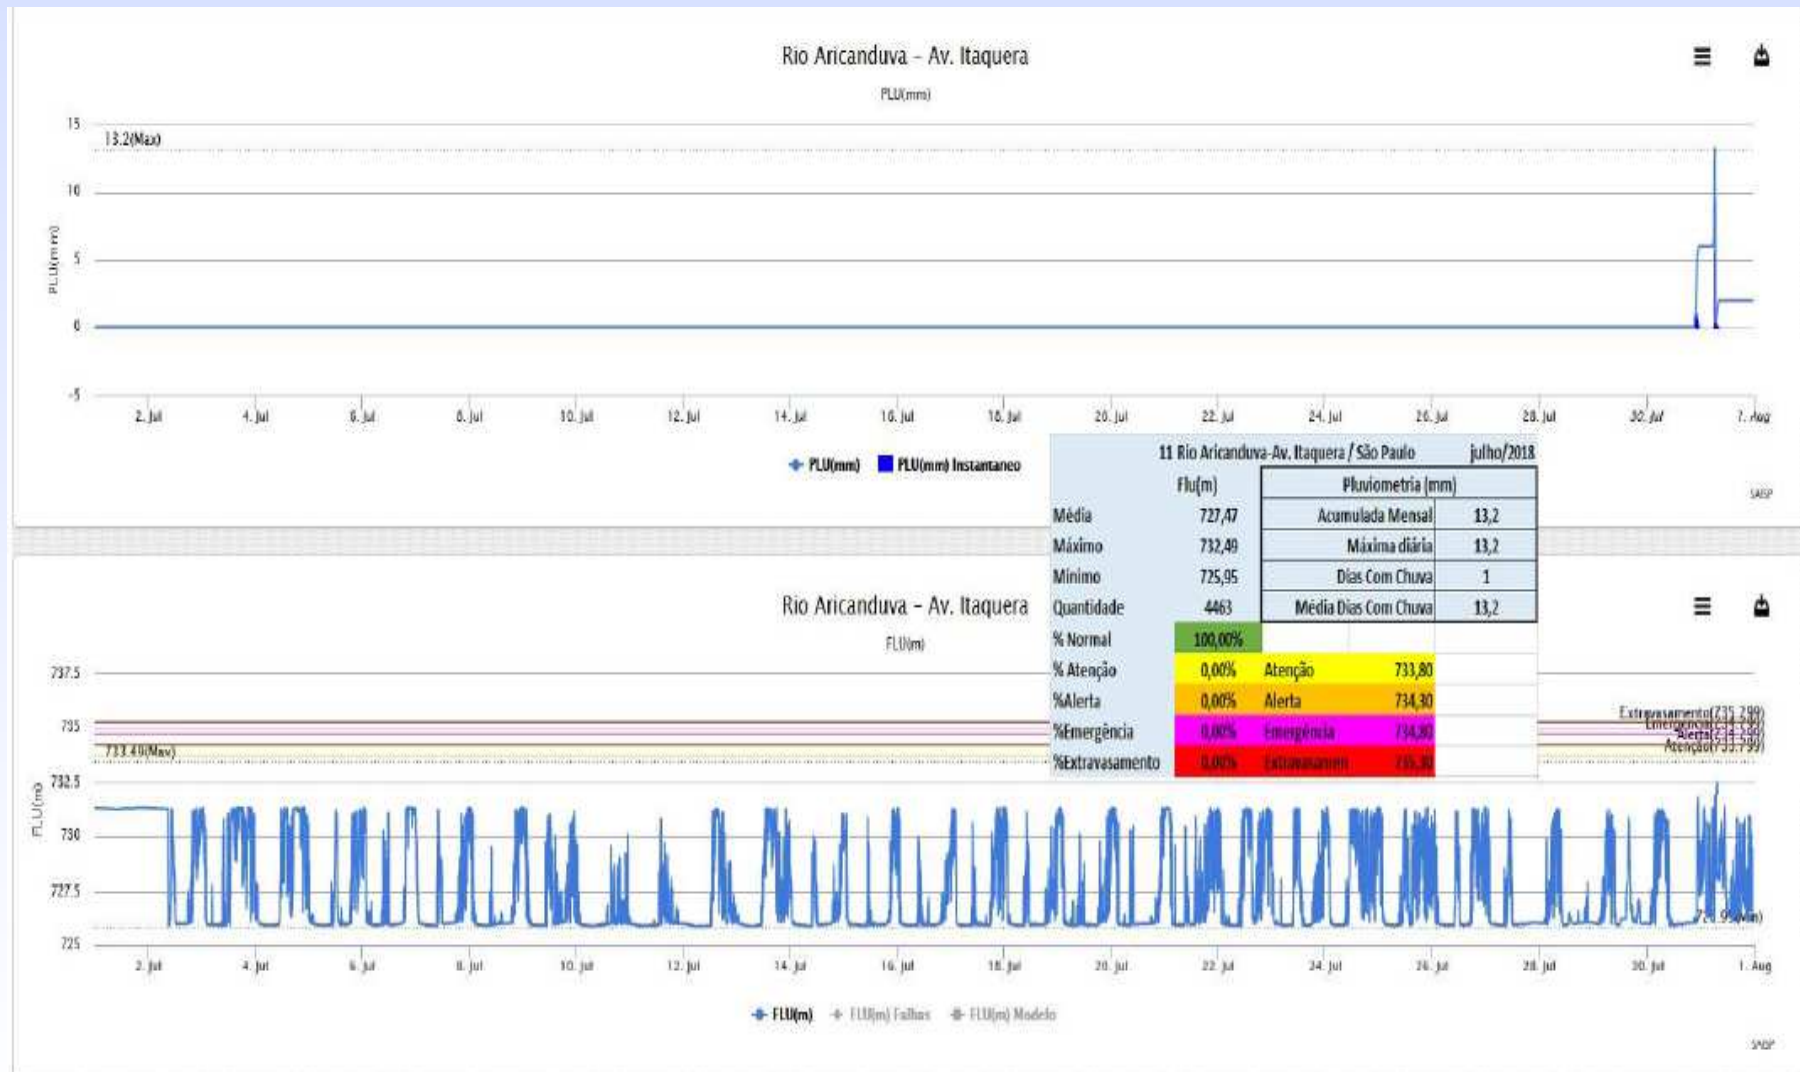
Rio Aricanduva - Av. Itaquera

PLU(mm)

15
13.2(Max)
10
5
0
-5

PLU(mm)

2. Jul 4. Jul 6. Jul 8. Jul 10. Jul 12. Jul 14. Jul 16. Jul 18. Jul 20. Jul 22. Jul 24. Jul 26. Jul 28. Jul 30. Jul 1. Aug

PLU(mm) PLU(mm) Instantaneo

SAISP

| 11 Rio Aricanduva-Av. Itaquera / São Paulo | | | | julho/2018 |
|---|---|---|---|---|
| | Flu(m) | Pluviometria (mm) | | |
| Média | 727,47 | Acumulada Mensal | | 13,2 |
| Máximo | 732,49 | Máxima diária | | 13,2 |
| Mínimo | 725,95 | Dias Com Chuva | | 1 |
| Quantidade | 4463 | Média Dias Com Chuva | | 13,2 |
| % Normal | 100,00% | | | |
| % Atenção | 0,00% | Atenção | 733,80 | |
| %Alerta | 0,00% | Alerta | 734,30 | |
| %Emergência | 0,00% | Emergência | 734,80 | |
| %Extravasamento | 0,00% | Extravasamen | 735,30 | |

Rio Aricanduva - Av. Itaquera

FLU(m)

737.5
735
733.49(Max)
732.5
730
727.5
725

FLU(m)

Extravasamento(735.29)
Emergencia(734.79)
Alerta(734.29)
Atenção(733.79)
725.95(Min)

2. Jul 4. Jul 6. Jul 8. Jul 10. Jul 12. Jul 14. Jul 16. Jul 18. Jul 20. Jul 22. Jul 24. Jul 26. Jul 28. Jul 30. Jul 1. Aug

FLU(m) FLU(m) Falhas FLU(m) Modelo

SAISP